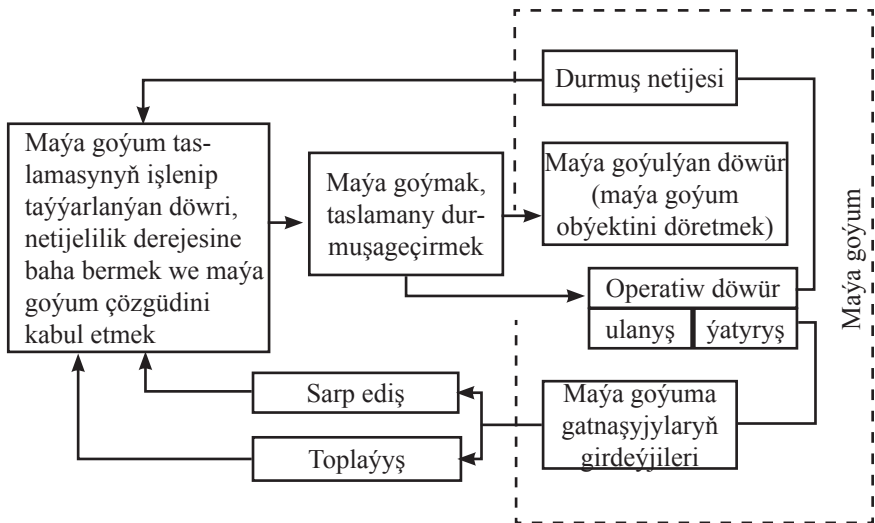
Durmuş netijesi

Maýa goýum taslamasynyň işlenip taýýarlanýan döwri, netijelilik derejesine baha bermek we maýa goýum çözgüdini kabul etmek

Maýa goýmak, taslamany durmuşageçirmek

Maýa goýulýan döwür (maýa goýum obýektini döretmek)

Operatiw döwür

ulanyş

ýatyryş

Maýa goýum

Sarp ediş

Toplaýyş

Maýa goýuma gatnaşyjylaryň girdeýjileri